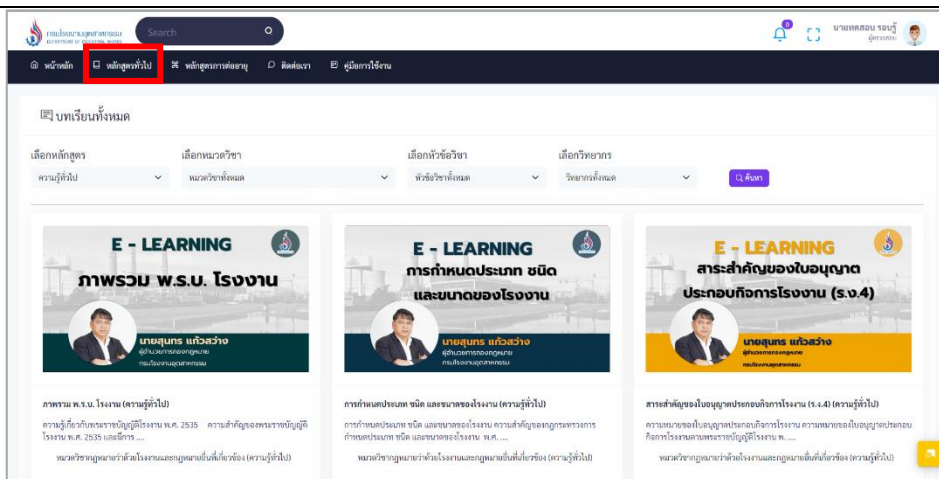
กรมโรงงานอุตสาหกรรม DEPARTMENT OF INDUSTRIAL WORKS

Search

นายทดสอบ รอบรู้ ผู้ตรวจสอบ

หน้าหลัก หลักสูตรทั่วไป หลักสูตรการต่ออายุ ติดต่อเรา คู่มือการใช้งาน

บทเรียนทั้งหมด

เลือกหลักสูตร ความรู้ทั่วไป

เลือกหมวดวิชา หมวดวิชาทั้งหมด

เลือกหัวข้อวิชา หัวข้อวิชาทั้งหมด

เลือกวิทยากร วิทยากรทั้งหมด

ค้นหา

E - LEARNING
ภาพรวม พ.ร.บ. โรงงาน
นายสุนทร แก้วสว่าง
ผู้อำนวยการกองกฎหมาย กรมโรงงานอุตสาหกรรม

ภาพรวม พ.ร.บ. โรงงาน (ความรู้ทั่วไป)
ความรู้เกี่ยวกับพระราชบัญญัติโรงงาน พ.ศ. 2535 ความสำคัญของพระราชบัญญัติโรงงาน พ.ศ. 2535 และมีการ ....
หมวดวิชากฎหมายว่าด้วยโรงงานและกฎหมายอื่นที่เกี่ยวข้อง (ความรู้ทั่วไป)

E - LEARNING
การกำหนดประเภท ชนิด และขนาดของโรงงาน
นายสุนทร แก้วสว่าง
ผู้อำนวยการกองกฎหมาย กรมโรงงานอุตสาหกรรม

การกำหนดประเภท ชนิด และขนาดของโรงงาน (ความรู้ทั่วไป)
การกำหนดประเภท ชนิด และขนาดของโรงงาน ความสำคัญของกฎกระทรวงการกำหนดประเภท ชนิด และขนาดของโรงงาน พ.ศ. ....
หมวดวิชากฎหมายว่าด้วยโรงงานและกฎหมายอื่นที่เกี่ยวข้อง (ความรู้ทั่วไป)

E - LEARNING
สาระสำคัญของใบอนุญาตประกอบกิจการโรงงาน (ร.ง.4)
นายสุนทร แก้วสว่าง
ผู้อำนวยการกองกฎหมาย กรมโรงงานอุตสาหกรรม

สาระสำคัญของใบอนุญาตประกอบกิจการโรงงาน (ร.ง.4) (ความรู้ทั่วไป)
ความหมายของใบอนุญาตประกอบกิจการโรงงาน ความหมายของใบอนุญาตประกอบกิจการโรงงานตามพระราชบัญญัติโรงงาน พ. ....
หมวดวิชากฎหมายว่าด้วยโรงงานและกฎหมายอื่นที่เกี่ยวข้อง (ความรู้ทั่วไป)